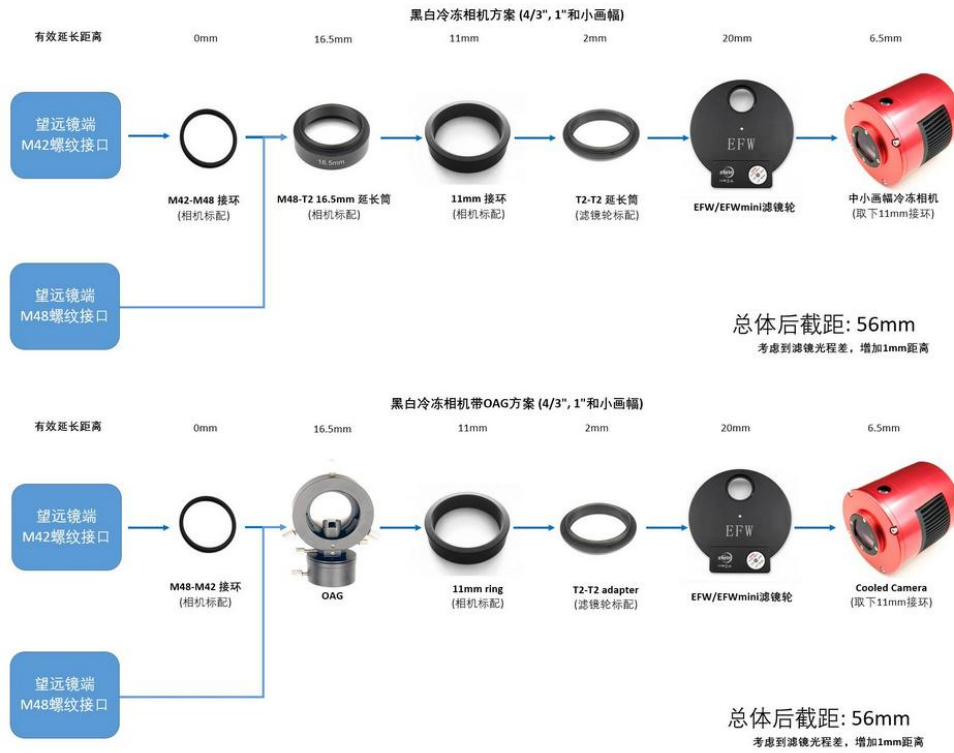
黑白冷冻相机方案 (4/3", 1"和小画幅)

有效延长距离

0mm

16.5mm

11mm

2mm

20mm

6.5mm

望远镜端 M42螺纹接口

M42-M48 接环
(相机标配)

16.5mm

M48-T2 16.5mm 延长筒
(相机标配)

11mm 接环
(相机标配)

T2-T2 延长筒
(滤镜轮标配)

EFW

EFW/EFWmini滤镜轮

中小画幅冷冻相机
(取下11mm接环)

望远镜端 M48螺纹接口

总体后截距: 56mm
考虑到滤镜光程差，增加1mm距离

黑白冷冻相机带OAG方案 (4/3", 1"和小画幅)

有效延长距离

0mm

16.5mm

11mm

2mm

20mm

6.5mm

望远镜端 M42螺纹接口

M48-M42 接环
(相机标配)

OAG

11mm ring
(相机标配)

T2-T2 adapter
(滤镜轮标配)

EFW

EFW/EFWmini滤镜轮

Cooled Camera
(取下11mm接环)

望远镜端 M48螺纹接口

总体后截距: 56mm
考虑到滤镜光程差，增加1mm距离